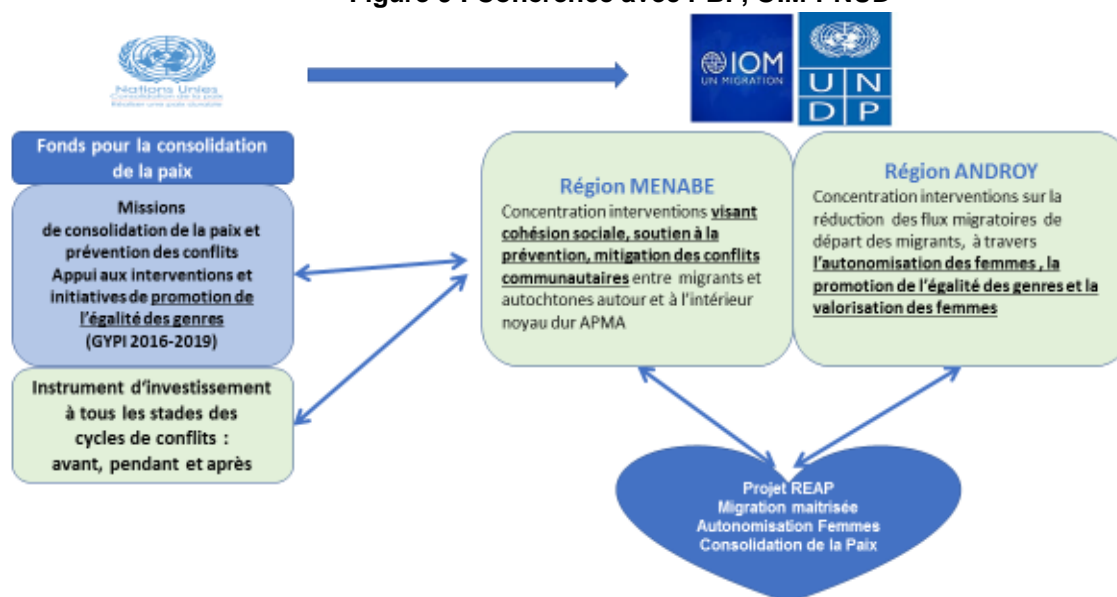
Figure 3 : Cohérence avec PBF, OIM PNUD

Nations Unies
Consolidation de la paix
Réaliser une paix durable

IOM
UN MIGRATION

U N
D P

Fonds pour la consolidation de la paix

Missions
de consolidation de la paix et prévention des conflits
Appui aux interventions et initiatives de promotion de l'égalité des genres
(GYPI 2016-2019)

Instrument d'investissement à tous les stades des cycles de conflits : avant, pendant et après

Région MENABE
Concentration interventions visant cohésion sociale, soutien à la prévention, mitigation des conflits communautaires entre migrants et autochtones autour et à l'intérieur noyau dur APMA

Région ANDROY
Concentration interventions sur la réduction des flux migratoires de départ des migrants, à travers l'autonomisation des femmes , la promotion de l'égalité des genres et la valorisation des femmes

Projet REAP
Migration maitrisée
Autonomisation Femmes
Consolidation de la Paix